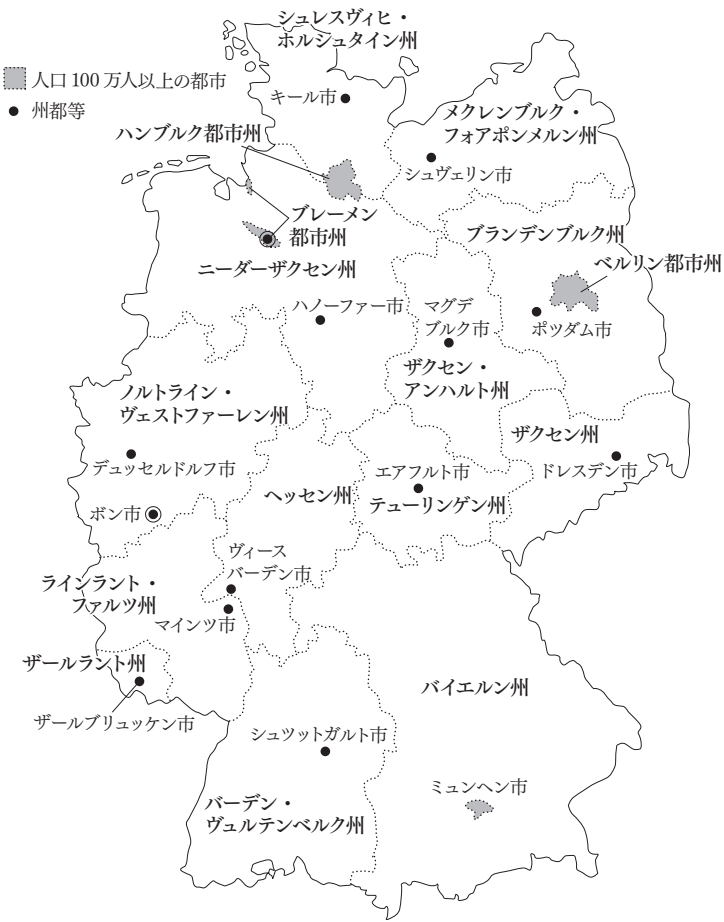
シュレスヴィヒ・ホルシュタイン州

人口 100 万人以上の都市
● 州都等

キール市

メクレンブルク・フォアポンメルン州

ハンブルク都市州

シュヴェリン市

ブレーメン都市州

ブランデンブルク州

ニーダーザクセン州

ベルリン都市州

ハノーファー市

マグデブルク市

ポツダム市

ザクセン・アンハルト州

ノルトライン・ヴェストファーレン州

ザクセン州

デュッセルドルフ市

エアフルト市

ドレスデン市

ヘッセン州

テューリンゲン州

ボン市

ヴィースバーデン市

ラインラント・ファルツ州

マインツ市

ザールラント州

バイエルン州

ザールブリュッケン市

シュツットガルト市

ミュンヘン市

バーデン・ヴュルテンベルク州